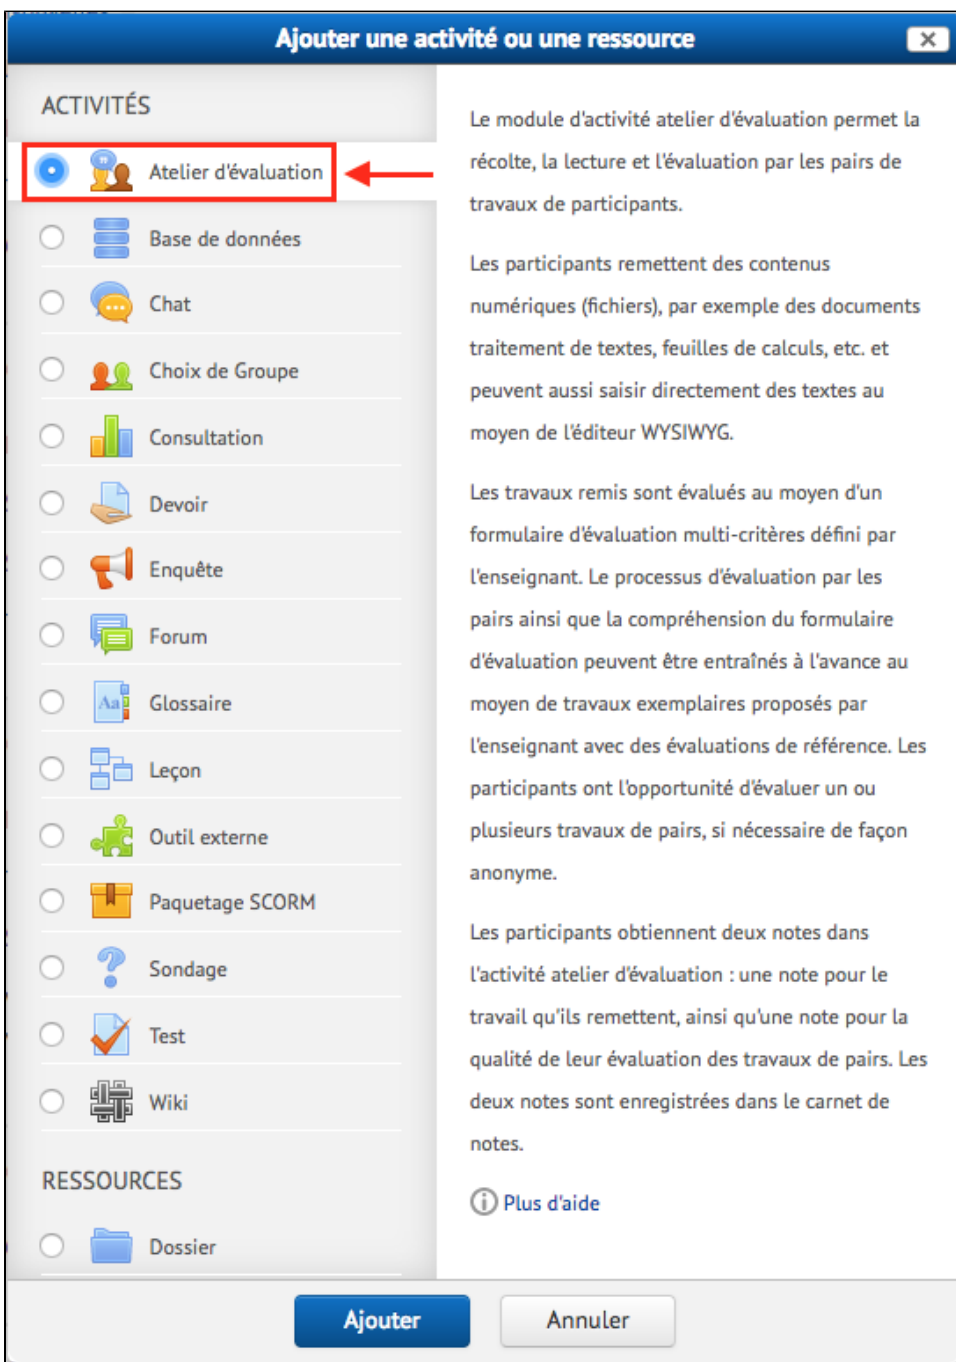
Ajouter une activité ou une ressource

ACTIVITÉS

Atelier d'évaluation

Base de données

Chat

Choix de Groupe

Consultation

Devoir

Enquête

Forum

Glossaire

Leçon

Outil externe

Paquetage SCORM

Sondage

Test

Wiki

RESSOURCES

Dossier

Le module d'activité atelier d'évaluation permet la récolte, la lecture et l'évaluation par les pairs de travaux de participants.

Les participants remettent des contenus numériques (fichiers), par exemple des documents traitement de textes, feuilles de calculs, etc. et peuvent aussi saisir directement des textes au moyen de l'éditeur WYSIWYG.

Les travaux remis sont évalués au moyen d'un formulaire d'évaluation multi-critères défini par l'enseignant. Le processus d'évaluation par les pairs ainsi que la compréhension du formulaire d'évaluation peuvent être entraînés à l'avance au moyen de travaux exemplaires proposés par l'enseignant avec des évaluations de référence. Les participants ont l'opportunité d'évaluer un ou plusieurs travaux de pairs, si nécessaire de façon anonyme.

Les participants obtiennent deux notes dans l'activité atelier d'évaluation : une note pour le travail qu'ils remettent, ainsi qu'une note pour la qualité de leur évaluation des travaux de pairs. Les deux notes sont enregistrées dans le carnet de notes.

Plus d'aide

Ajouter

Annuler